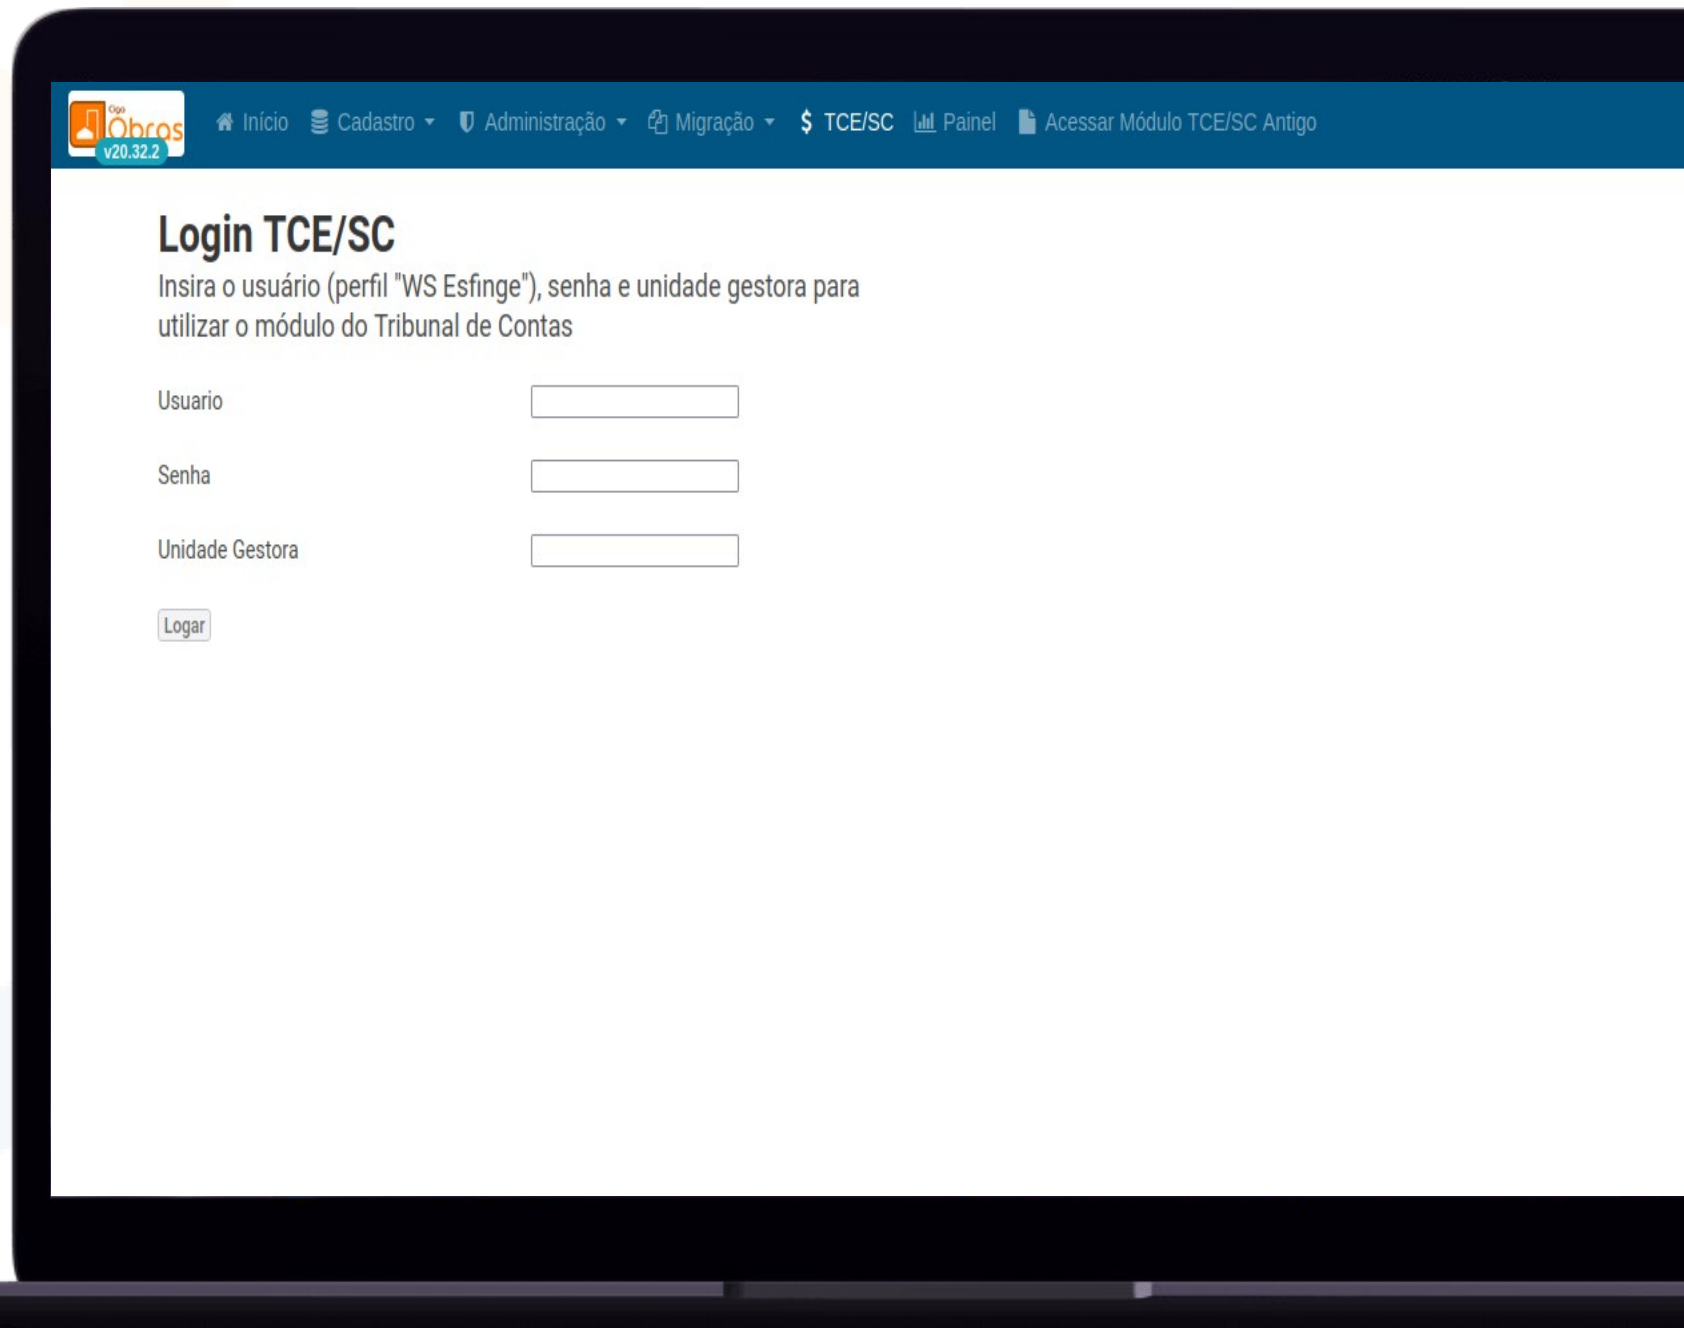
Cigo Obras v20.32.2

Início Cadastro Administração Migração $ TCE/SC Painel Acessar Módulo TCE/SC Antigo

Login TCE/SC

Insira o usuário (perfil "WS Esfinge"), senha e unidade gestora para utilizar o módulo do Tribunal de Contas

Usuario

Senha

Unidade Gestora

Logar